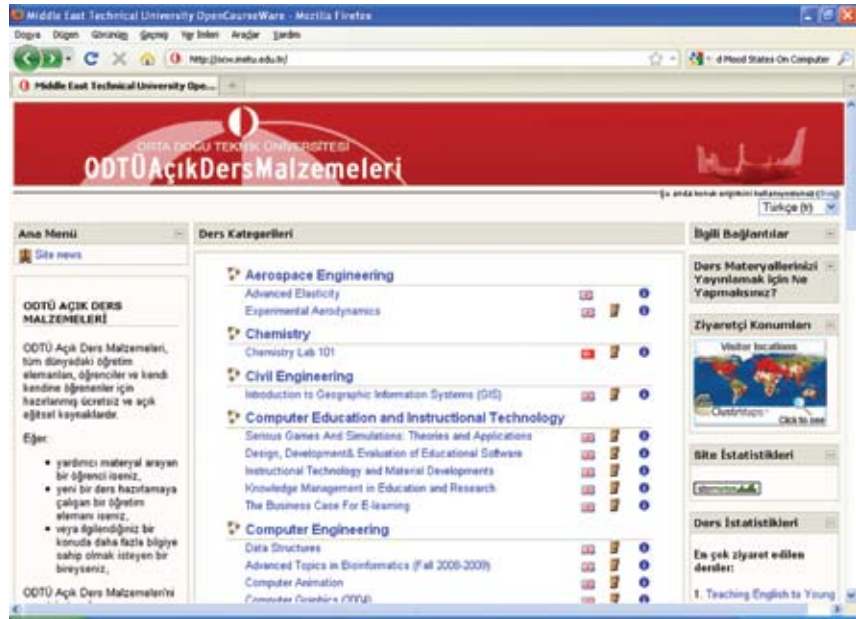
Middle East Technical University OpenCourseWare - Mozilla Firefox

Dosya Düzen Görünüm Geçmiş Yer İmleri Araçlar Yardım

http://ocw.metu.edu.tr/

d Mood States On Computer

Middle East Technical University Ope...

ORTA DOĞU TEKNİK ÜNİVERSİTESİ
ODTÜAçıkDersMalzemeleri

Şu anda konuk erişimini kullanmaktasınız (Giriş)

Türkçe (tr)

Ana Menü

Site news

ODTÜ AÇIK DERS MALZEMELERİ

ODTÜ Açık Ders Malzemeleri, tüm dünyadaki öğretim elemanları, öğrenciler ve kendi kendine öğrenenler için hazırlanmış ücretsiz ve açık eğitsel kaynaklardır.

Eğer:

• yardımcı materyal arayan bir öğrenci iseniz,
• yeni bir ders hazırlamaya çalışan bir öğretim elemanı iseniz,
• veya ilgilendiğiniz bir konuda daha fazla bilgiye sahip olmak isteyen bir bireyseniz,

ODTÜ Açık Ders Malzemeleri'ni

Ders Kategorileri

Aerospace Engineering
Advanced Elasticity
Experimental Aerodynamics

Chemistry
Chemistry Lab 101

Civil Engineering
Introduction to Geographic Information Systems (GIS)

Computer Education and Instructional Technology
Serious Games And Simulations: Theories and Applications
Design, Development& Evaluation of Educational Software
Instructional Technology and Material Developments
Knowledge Management in Education and Research
The Business Case For E-learning

Computer Engineering
Data Structures
Advanced Topics in Bioinformatics (Fall 2008-2009)
Computer Animation
Computer Graphics (2004)

İlgili Bağlantılar

Ders Materyallerinizi Yayınlamak İçin Ne Yapmalısınız?

Ziyaretçi Konumları

Visitor locations

ClustrMaps

Click to see

Site İstatistikleri

Ders İstatistikleri

En çok ziyaret edilen dersler:

1. Teaching English to Young